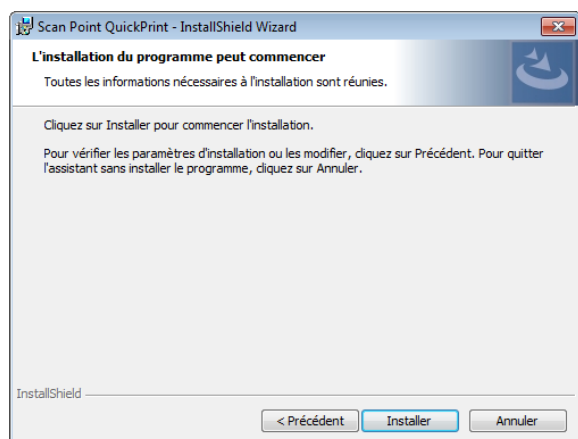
Scan Point QuickPrint - InstallShield Wizard

L'installation du programme peut commencer

Toutes les informations nécessaires à l'installation sont réunies.

Cliquez sur Installer pour commencer l'installation.

Pour vérifier les paramètres d'installation ou les modifier, cliquez sur Précédent. Pour quitter l'assistant sans installer le programme, cliquez sur Annuler.

InstallShield

< Précédent

Installer

Annuler